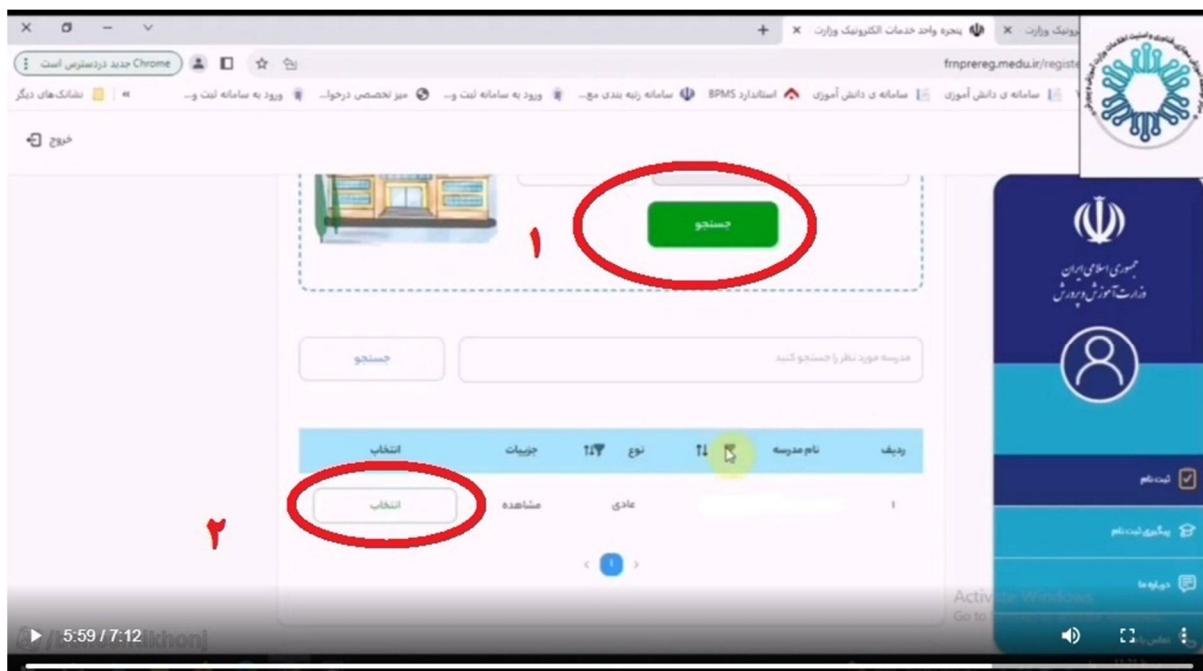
پنجره واحد خدمات الکترونیک وزارت
رونیک وزارت
Chrome جدید دردسترس است
frnprereg.medu.ir/registe
نشانک‌های دیگر
ورود به سامانه ثبت و...
میز تخصصی درخوا...
ورود به سامانه ثبت و...
سامانه رتبه بندی مع...
استاندارد BPMS
سامانه ی دانش آموزی
سامانه ی دانش آموزی
خروج
جستجو
۱
جمهوری اسلامی ایران
وزارت آموزش و پرورش
جستجو
مدرسه مورد نظر را جستجو کنید
| انتخاب | جزییات | نوع | | نام مدرسه | ردیف |
|---|---|---|---|---|---|
| انتخاب | مشاهده | عادی | | | ۱ |
۲
1
ثبت نام
پیگیری ثبت نام
درباره ما
Activate Windows
Go to
5:59 / 7:12